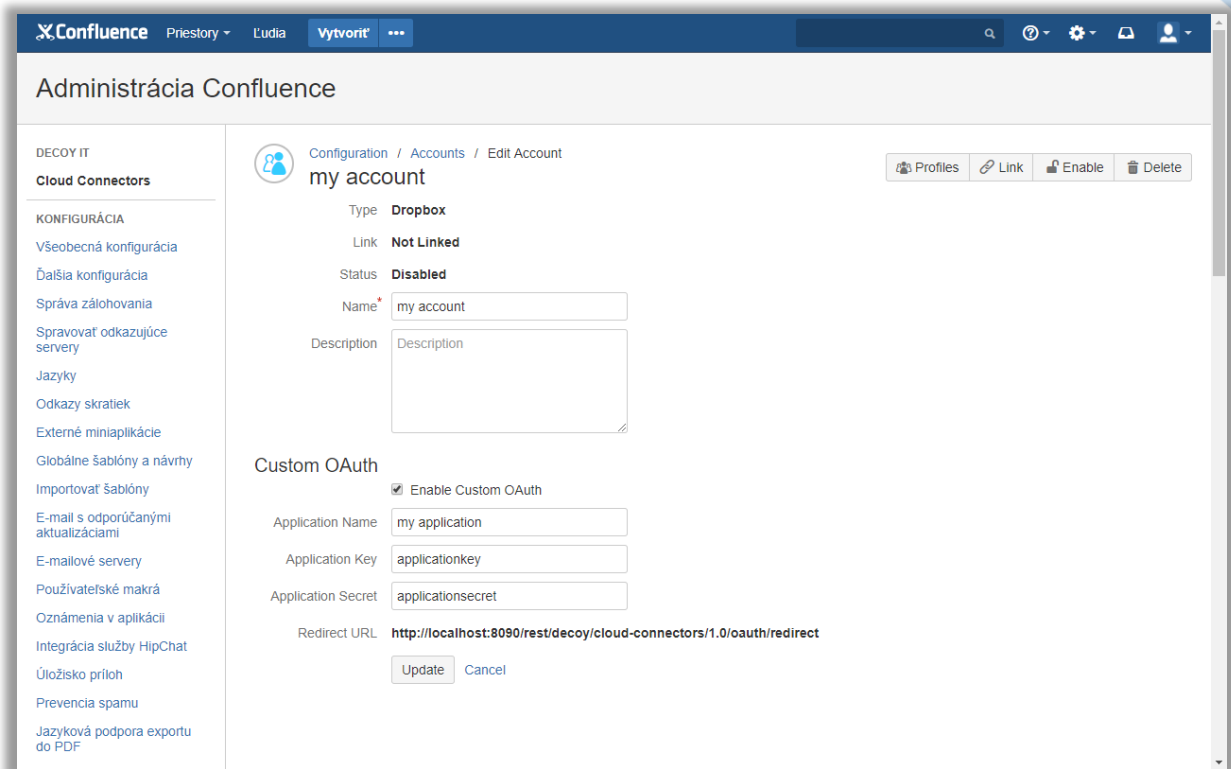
Confluence Priestory Ľudia Vytvoriť •••

Administrácia Confluence

DECOY IT
Cloud Connectors

KONFIGURÁCIA
Všeobecná konfigurácia
Ďalšia konfigurácia
Správa zálohovania
Spravovať odkazujúce servery
Jazyky
Odkazy skratiek
Externé miniaplikácie
Globálne šablóny a návrhy
Importovať šablóny
E-mail s odporúčanými aktualizáciami
E-mailové servery
Používateľské makrá
Oznámenia v aplikácii
Integrácia služby HipChat
Úložisko príloh
Prevencia spamu
Jazyková podpora exportu do PDF

Configuration / Accounts / Edit Account
my account

Profiles Link Enable Delete

Type Dropbox
Link Not Linked
Status Disabled
Name* my account
Description Description

Custom OAuth
Enable Custom OAuth
Application Name my application
Application Key applicationkey
Application Secret applicationsecret
Redirect URL http://localhost:8090/rest/decoy/cloud-connectors/1.0/oauth/redirect

Update Cancel